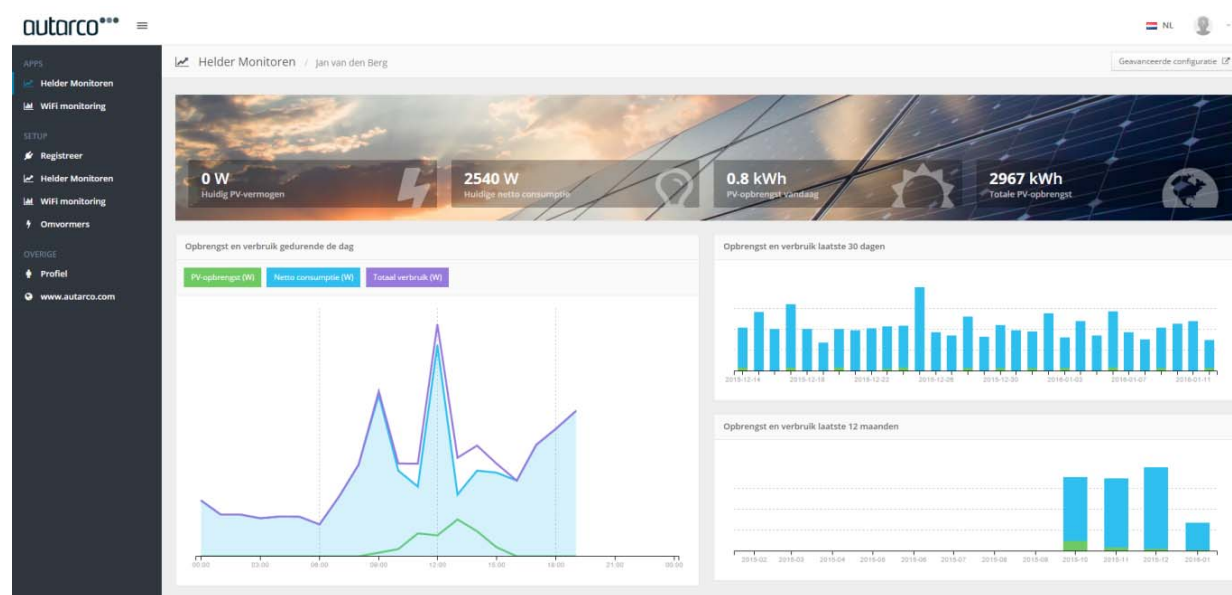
autarco

NL

APPS
Helder Monitoren
WiFi monitoring
SETUP
Registreer
Helder Monitoren
WiFi monitoring
Omvormers
OVERIGE
Profiel
www.autarco.com

Helder Monitoren / Jan van den Berg

Geavanceerde configuratie

0 W
Huidig PV-vermogen

2540 W
Huidige netto consumptie

0.8 kWh
PV-opbrengst vandaag

2967 kWh
Totale PV-opbrengst

Opbrengst en verbruik gedurende de dag

PV-opbrengst (W)
Netto consumptie (W)
Totaal verbruik (W)

00:00 03:00 06:00 09:00 12:00 15:00 18:00 21:00 00:00

Opbrengst en verbruik laatste 30 dagen

2015-12-14 2015-12-18 2015-12-22 2015-12-26 2015-12-30 2016-01-03 2016-01-07 2016-01-11

Opbrengst en verbruik laatste 12 maanden

2015-02 2015-03 2015-04 2015-05 2015-06 2015-07 2015-08 2015-09 2015-10 2015-11 2015-12 2016-01